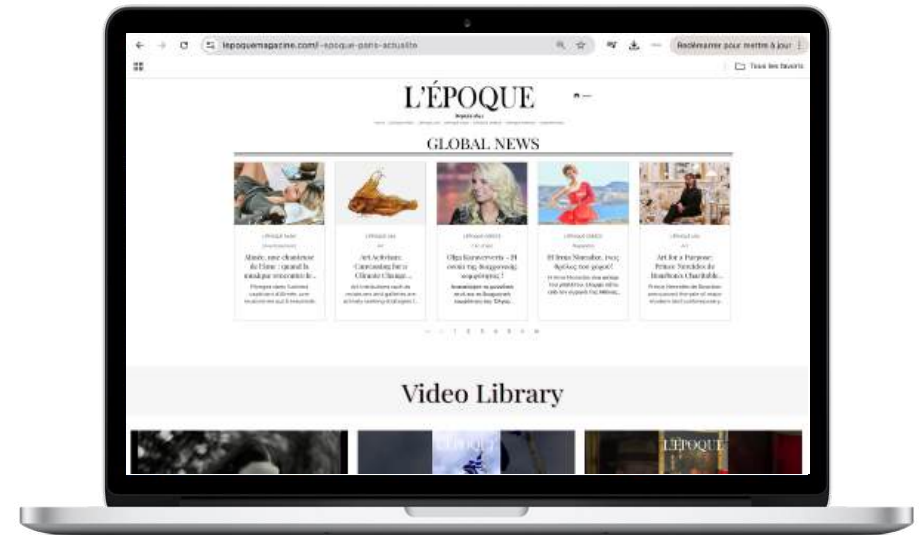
lepoquemagazine.com/l-epoque-paris-actualite

Redémarrer pour mettre à jour

Tous les favoris

L'ÉPOQUE

GLOBAL NEWS

Alanis, une chanteuse de l'âme : quand la musique rencontre le...

Art Activism: Canvassing for a Climate Change...

Olga Kouroupi - Η σειρά της διαφημιστικής καμπάνιας

Η Ilona Marialise, ένας θρύλος του χορού!

Art for a Purpose: Prince Nicolás de Borbón's Charitable...

Video Library

L'ÉPOQUE

L'ÉPOQUE